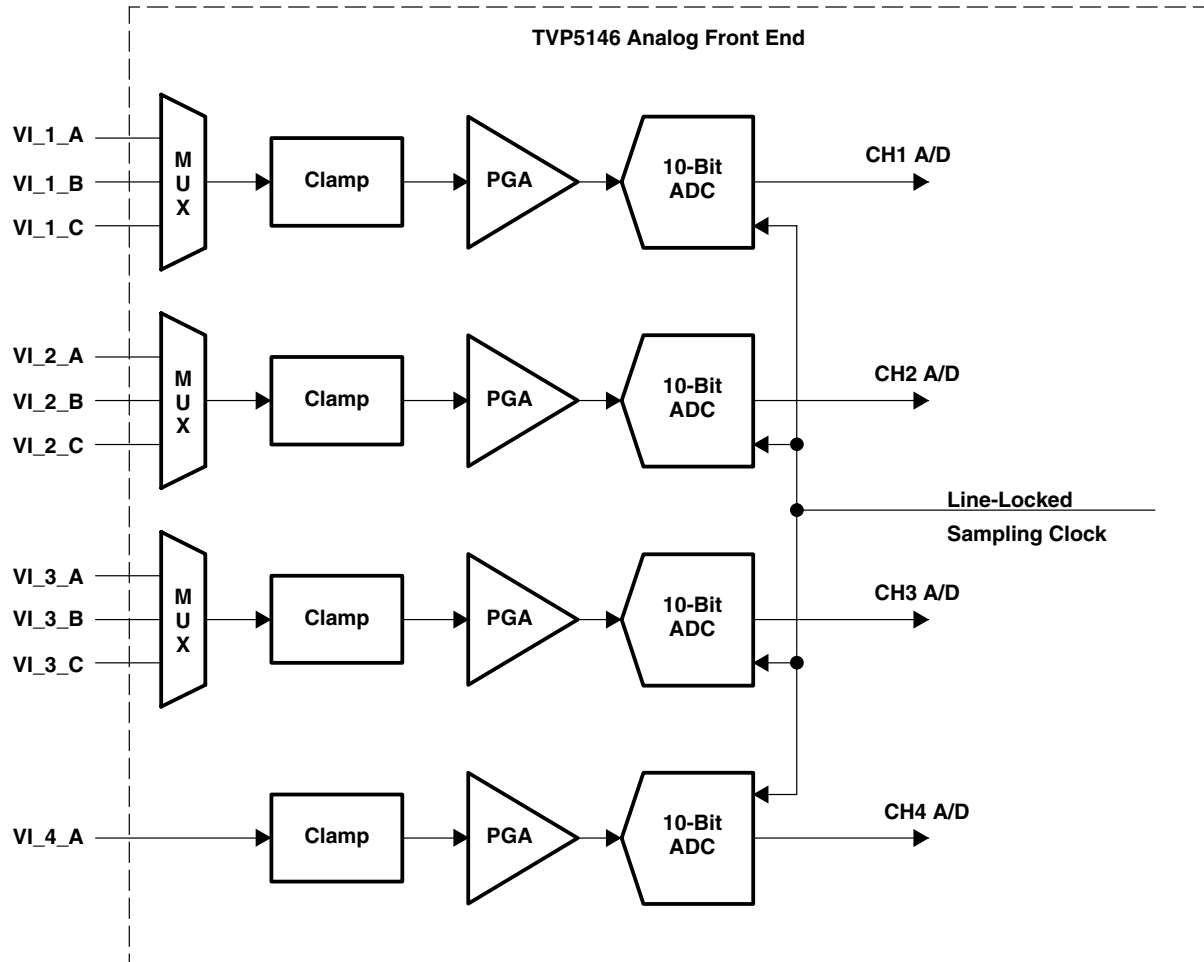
TVP5146 Analog Front End

VI_1_A
VI_1_B
VI_1_C
MUX
Clamp
PGA
10-Bit ADC
CH1 A/D

VI_2_A
VI_2_B
VI_2_C
MUX
Clamp
PGA
10-Bit ADC
CH2 A/D

Line-Locked
Sampling Clock

VI_3_A
VI_3_B
VI_3_C
MUX
Clamp
PGA
10-Bit ADC
CH3 A/D

VI_4_A
Clamp
PGA
10-Bit ADC
CH4 A/D